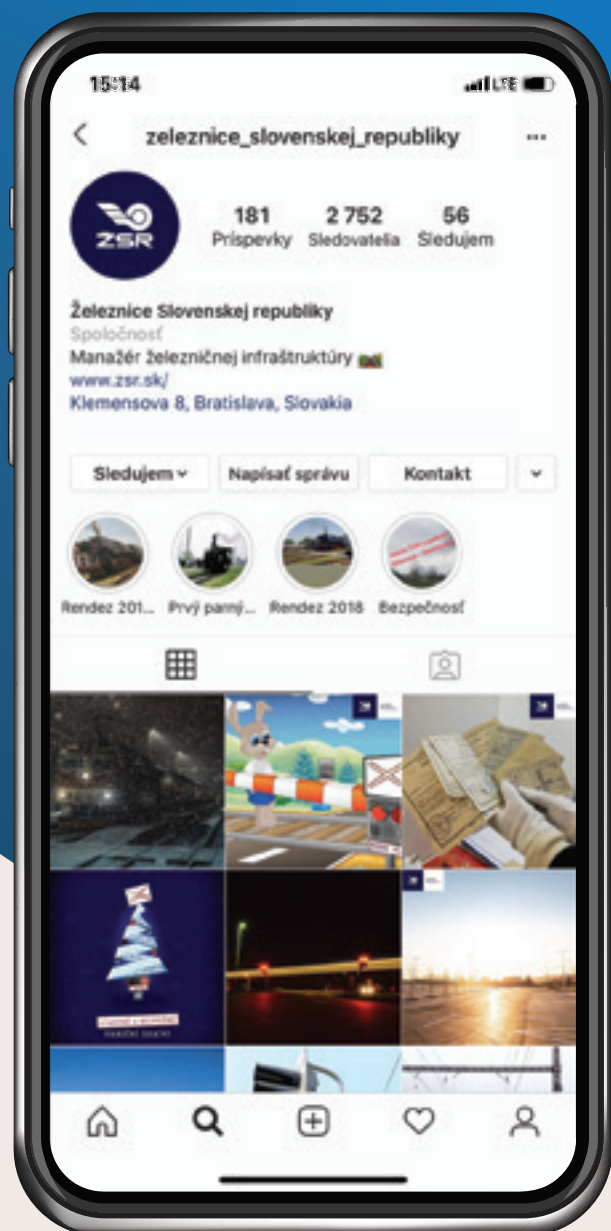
15:14

LTE

<

zeleznice_slovenskej_republiky

...

ZSR

181
Príspevky

2 752
Sledovatelia

56
Sledujem

Železnice Slovenskej republiky
Spoločnosť
Manažér železničnej infraštruktúry
www.zsr.sk/
Klemensova 8, Bratislava, Slovakia

Sledujem

Napísať správu

Kontakt

Rendez 201...

Prvý parný...

Rendez 2018

Bezpečnosť